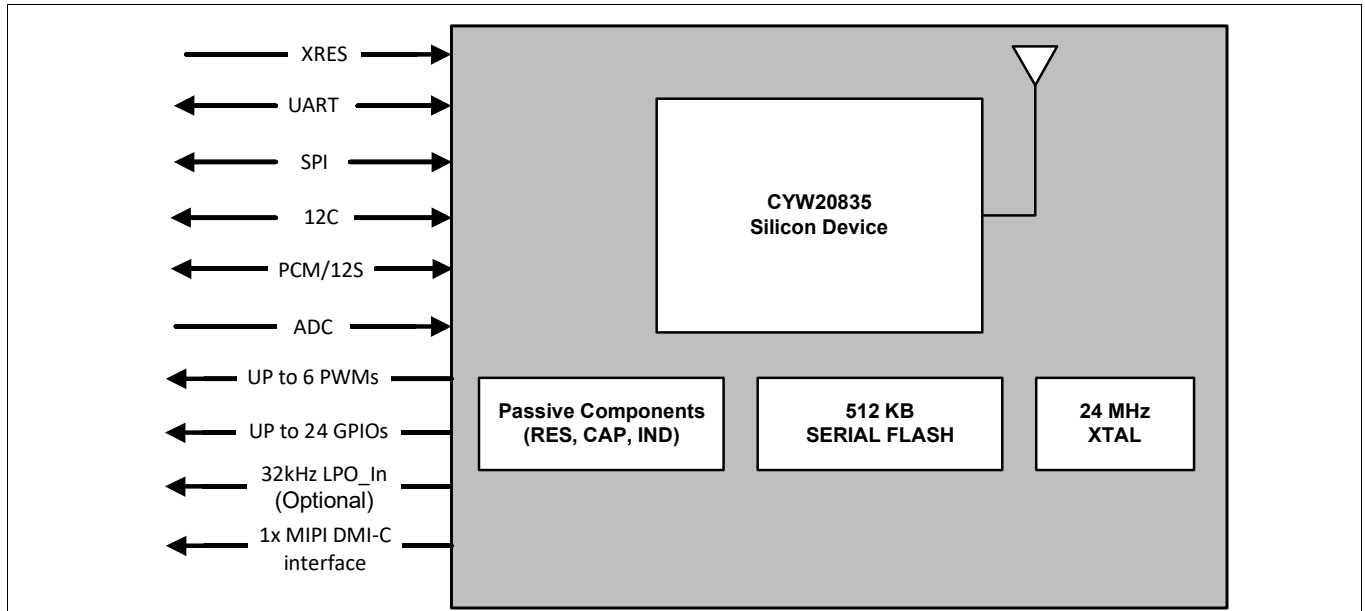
XRES
UART
SPI
12C
PCM/12S
ADC
UP to 6 PWMs
UP to 24 GPIOs
32kHz LPO_In (Optional)
1x MIPI DMI-C interface

CYW20835
Silicon Device

Passive Components
(RES, CAP, IND)

512 KB
SERIAL FLASH

24 MHz
XTAL